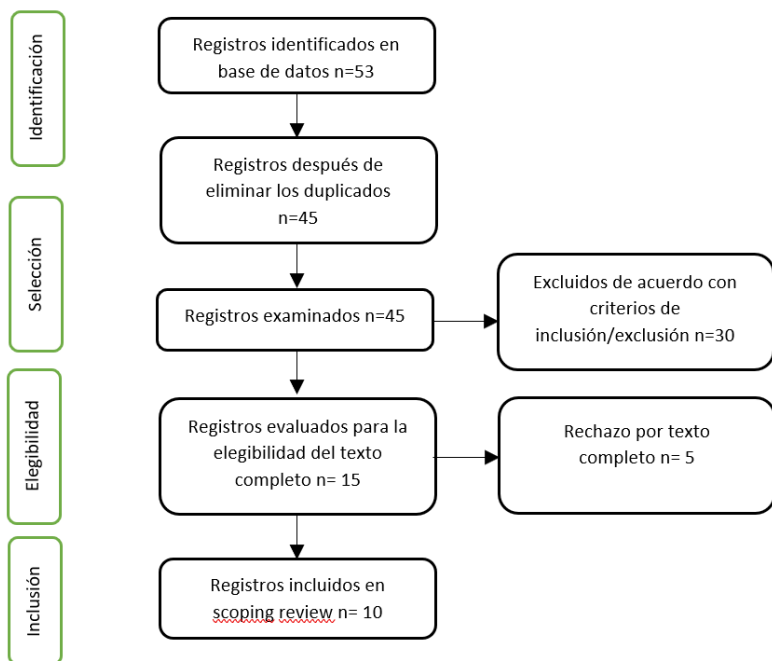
Identificación

Registros identificados en base de datos n=53

Registros después de eliminar los duplicados n=45

Selección

Registros examinados n=45

Excluidos de acuerdo con criterios de inclusión/exclusión n=30

Elegibilidad

Registros evaluados para la elegibilidad del texto completo n= 15

Rechazo por texto completo n= 5

Inclusión

Registros incluidos en scoping review n= 10